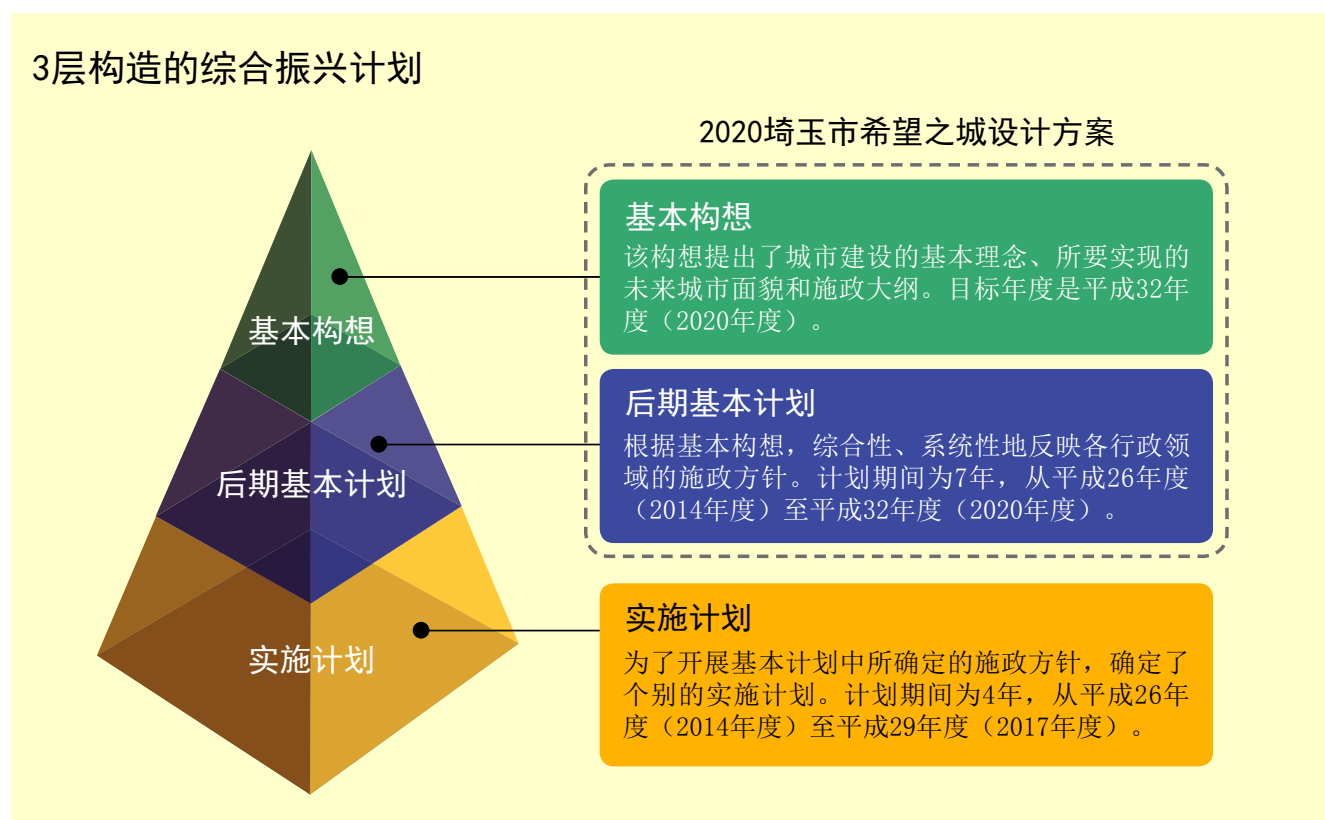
3层构造的综合振兴计划

基本构想

后期基本计划

实施计划

2020埼玉市希望之城设计方案

基本构想
该构想提出了城市建设的基本理念、所要实现的未来城市面貌和施政大纲。目标年度是平成32年度（2020年度）。

后期基本计划
根据基本构想，综合性、系统性地反映各行政领域的施政方针。计划期间为7年，从平成26年度（2014年度）至平成32年度（2020年度）。

实施计划
为了开展基本计划中所确定的施政方针，确定了个别的实施计划。计划期间为4年，从平成26年度（2014年度）至平成29年度（2017年度）。